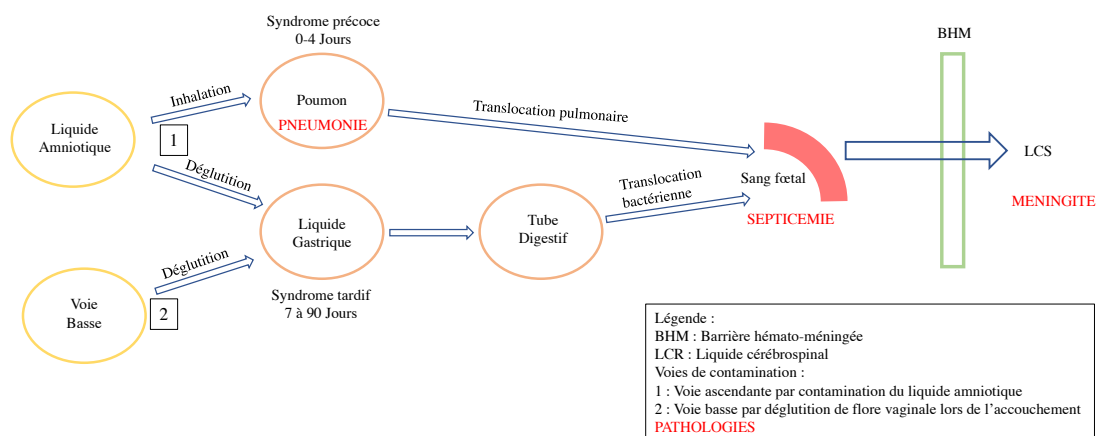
Syndrome précoce
0-4 Jours

BHM

Liquide Amniotique

Inhalation

1

Poumon
PNEUMONIE

Translocation pulmonaire

LCS

Déglutition

Sang fœtal

Translocation bactérienne

MENINGITE

Liquide Gastrique

Tube Digestif

SEPTICEMIE

Déglutition

Voie Basse

2

Syndrome tardif
7 à 90 Jours

Légende :
BHM : Barrière hémato-méningée
LCR : Liquide cérébrospinal
Voies de contamination :
1 : Voie ascendante par contamination du liquide amniotique
2 : Voie basse par déglutition de flore vaginale lors de l'accouchement
PATHOLOGIES